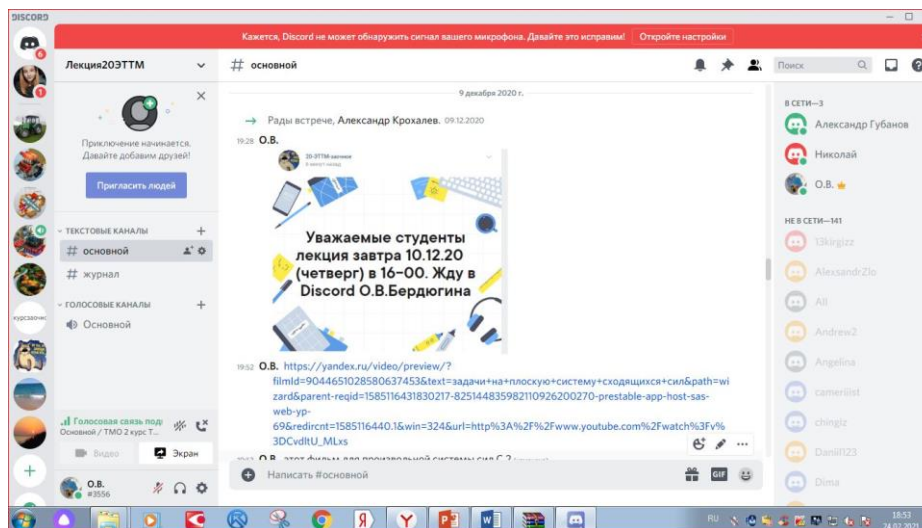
DISCORD

Кажется, Discord не может обнаружить сигнал вашего микрофона. Давайте это исправим! Откройте настройки

Лекция20ЭТТМ

# основной

Поиск

Приключение начинается. Давайте добавим друзей!

Пригласить людей

ТЕКСТОВЫЕ КАНАЛЫ

# основной

# журнал

ГОЛОСОВЫЕ КАНАЛЫ

Основной

курсзаочн

Голосовая связь подк
Основной / ТМО 2 курс Т...

Видео

Экран

О.В.
#3556

9 декабря 2020 г.

Рады встрече, Александр Крохалев. 09.12.2020

19:28 О.В.

20-ЭТТМ заочное

Уважаемые студенты лекция завтра 10.12.20 (четверг) в 16–00. Жду в Discord О.В.Бердюгина

19:52 О.В. https://yandex.ru/video/preview/?filmId=9044651028580637453&text=задачи+на+плоскую+систему+сходящихся+сил&path=wizard&parent-reqid=1585116431830217-825144835982110926200270-prestable-app-host-sas-web-yp-69&redircnt=1585116440.1&win=324&url=http%3A%2F%2Fwww.youtube.com%2Fwatch%3Fv%3DCvdltU_MLxs

О.В. этот фильм для произвольной системы сил С 2 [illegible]

Написать #основной

GIF

В СЕТИ—3

Александр Губанов

Николай

О.В.

НЕ В СЕТИ—141

13kirgizz

AlexsandrZlo

All

Andrew2

Angelina

cameriist

chingiz

Daniil123

Dima

RU

18:53
24.02.2021